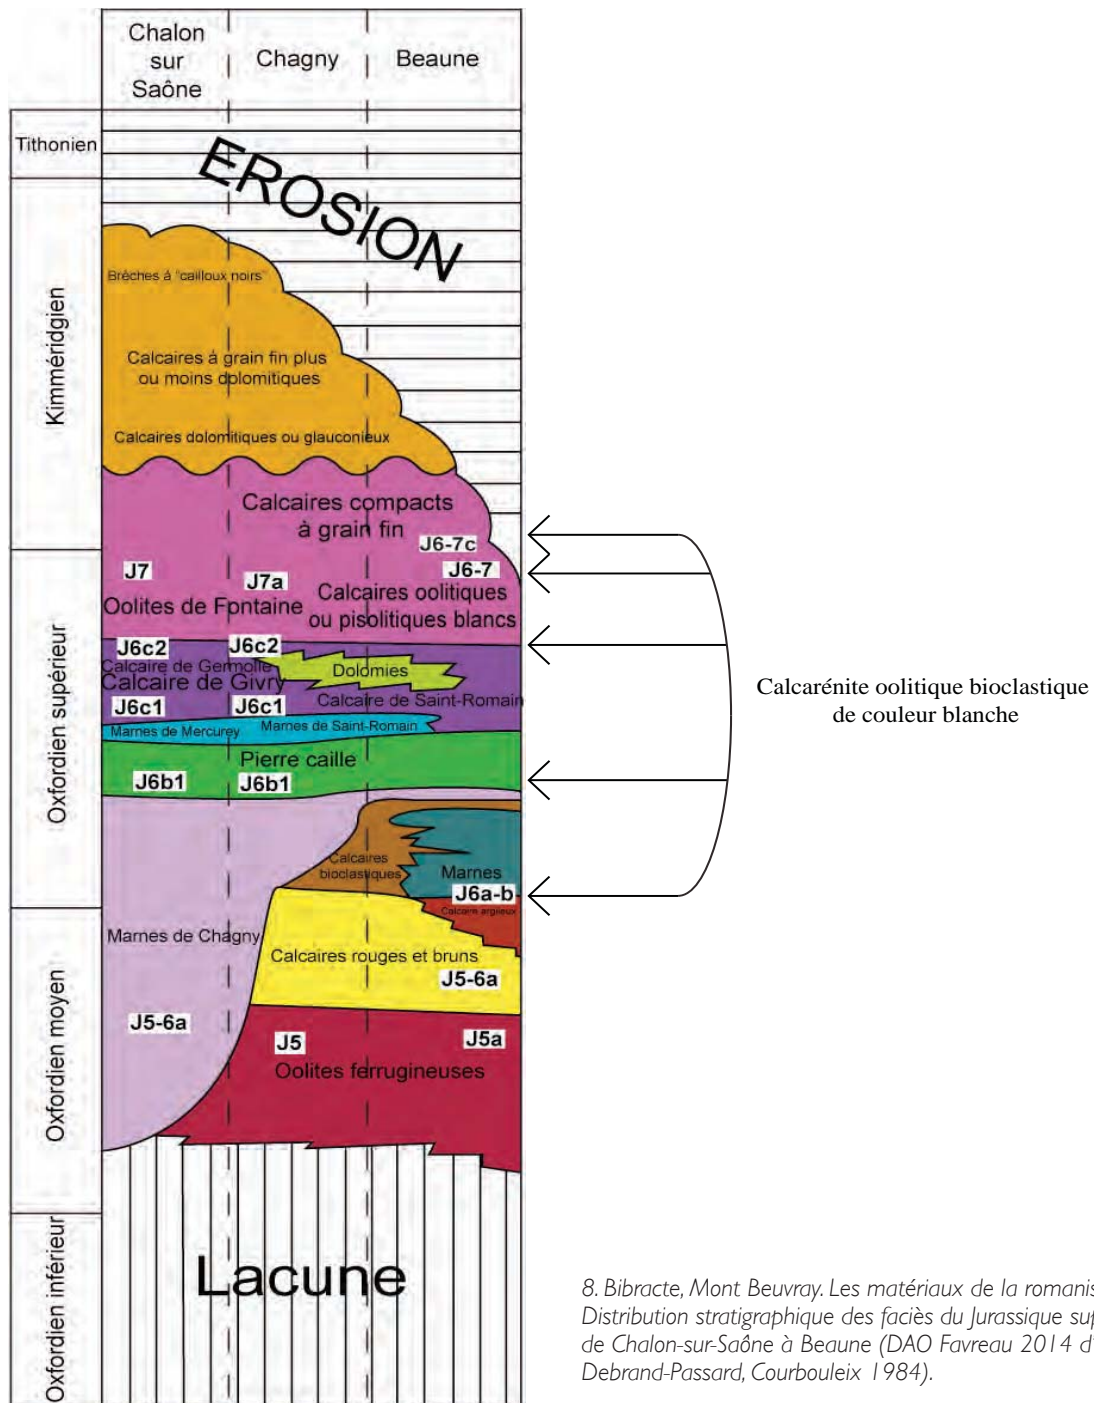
Chalon sur Saône | Chagny | Beaune

Tithonien

EROSION

Kimméridgien

Brèches à "cailloux noirs"

Calcaires à grain fin plus ou moins dolomitiques

Calcaires dolomitiques ou glauconieux

Calcaires compacts à grain fin

J6-7c

J6-7

J7

J7a

Oolites de Fontaine

Calcaires oolitiques ou pisolitiques blancs

Oxfordien supérieur

J6c2

J6c2

Calcaire de Germolle

Calcaire de Givry

Dolomies

Calcaire de Saint-Romain

J6c1

J6c1

Marnes de Mercurey

Marnes de Saint-Romain

Pierre caille

J6b1

J6b1

Calcaires bioclastiques

Marnes

J6a-b

Calcaire argileux

Calcarénite oolitique bioclastique de couleur blanche

Oxfordien moyen

Marnes de Chagny

Calcaires rouges et bruns

J5-6a

J5-6a

J5

J5a

Oolites ferrugineuses

Oxfordien inférieur

Lacune

8. Bibracte, Mont Beuvray. Les matériaux de la romanis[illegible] Distribution stratigraphique des faciès du Jurassique sup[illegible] de Chalon-sur-Saône à Beaune (DAO Favreau 2014 d'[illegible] Debrand-Passard, Courbouleix 1984).